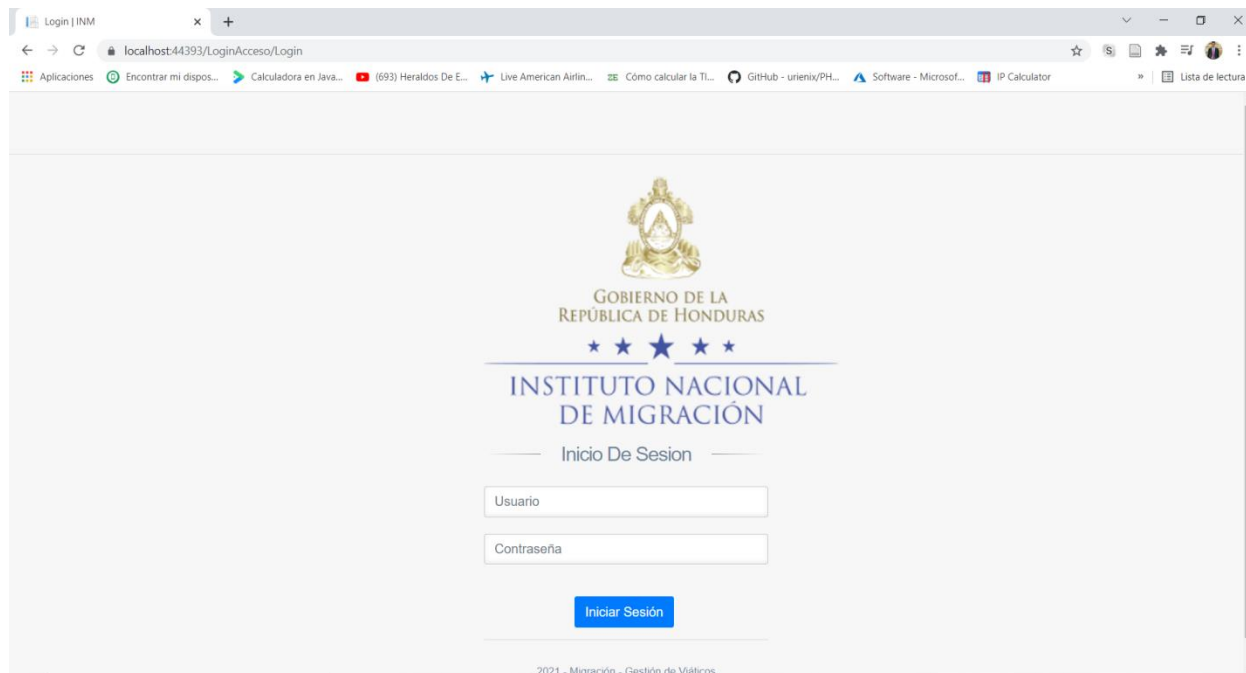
Login | INM

localhost:44393/LoginAcceso/Login

Aplicaciones  Encontrar mi dispos...  Calculadora en Java...  (693) Heraldos De E...  Live American Airlin...  Cómo calcular la TI...  GitHub - urienix/PH...  Software - Microsof...  IP Calculator  »  Lista de lectura

GOBIERNO DE LA
REPÚBLICA DE HONDURAS

INSTITUTO NACIONAL
DE MIGRACIÓN

Inicio De Sesion

Usuario

Contraseña

Iniciar Sesión

2021 - Migración - Gestión de Viáticos